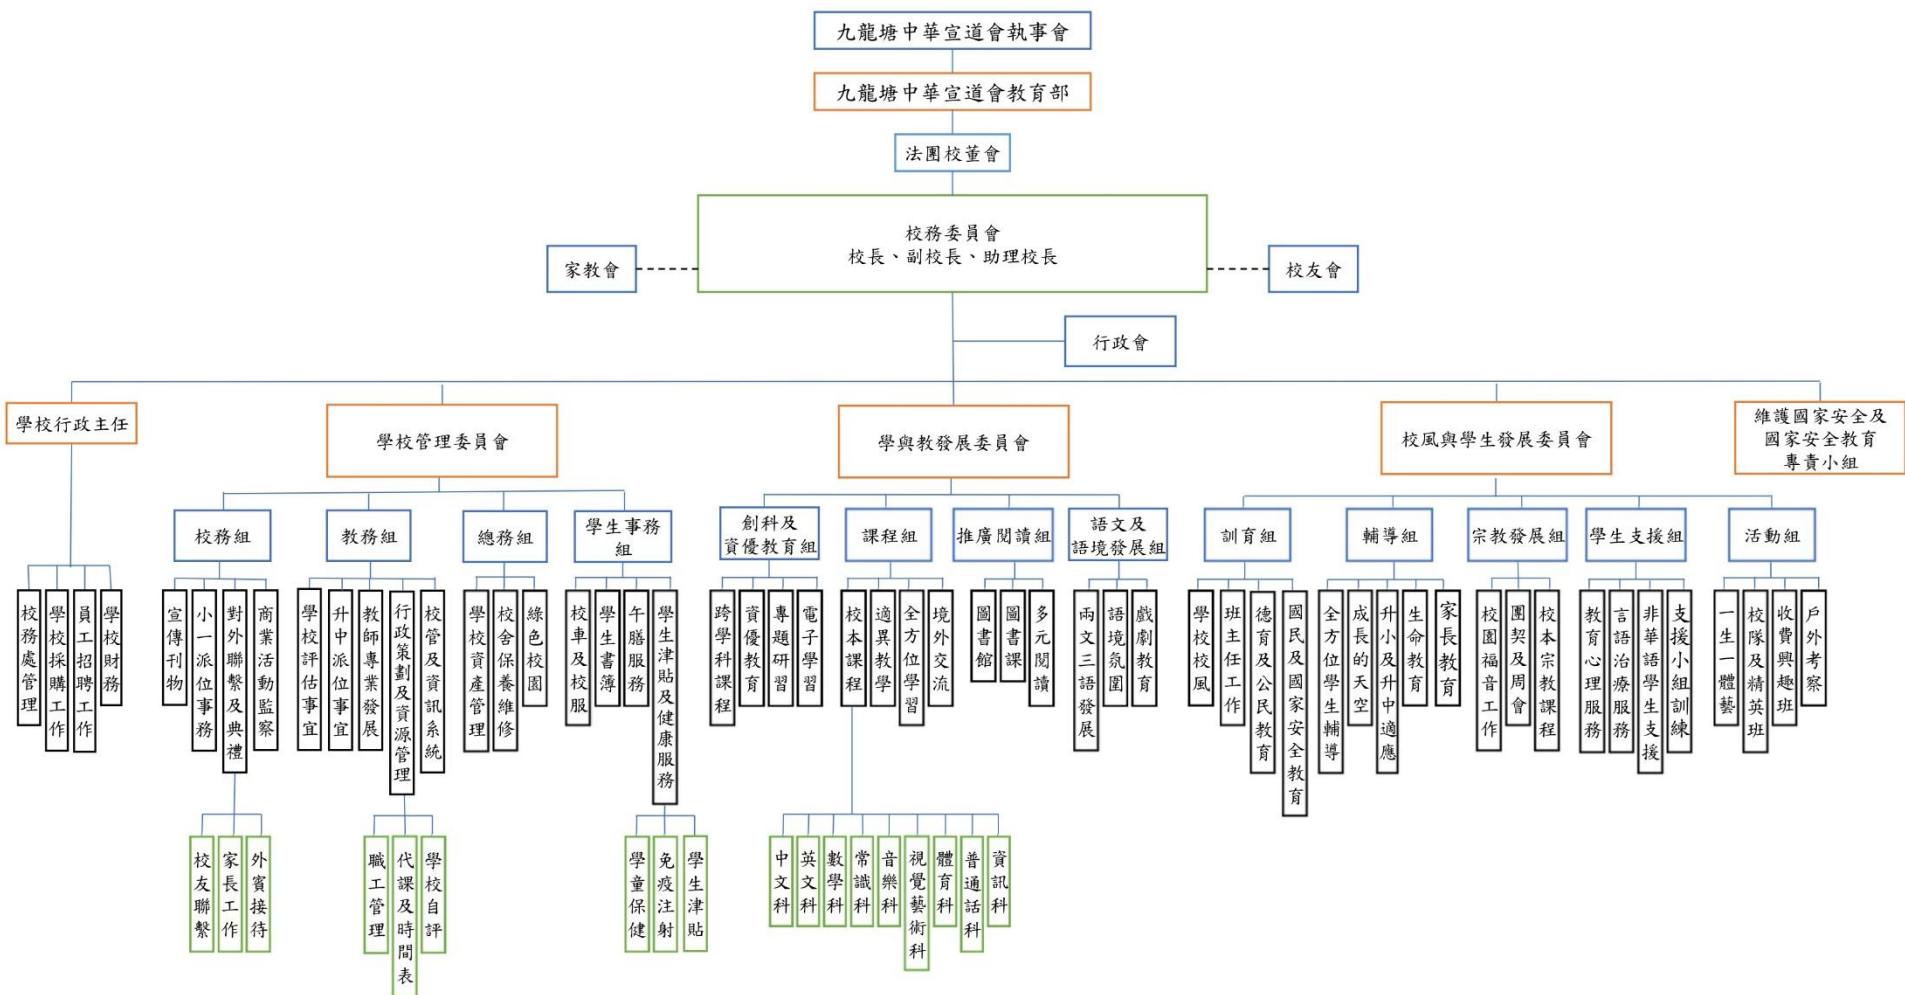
九龍塘中華宣道會執事會

九龍塘中華宣道會教育部

法團校董會

校務委員會
校長、副校長、助理校長

家教會

校友會

行政會

學校行政主任

學校管理委員會

學與教發展委員會

校風與學生發展委員會

維護國家安全及國家安全教育專責小組

校務處管理

學校採購工作

員工招聘工作

學校財務

校務組

教務組

總務組

學生事務組

宣傳刊物

小一派位事務

對外聯繫及典禮

商業活動監察

校友聯繫

家長工作

外賓接待

學校評估事宜

升中派位事宜

教師專業發展

行政策劃及資源管理

校管及資訊系統

職工管理

代課及時間表

學校自評

學校資產管理

校舍保養維修

綠色校園

校車及校服

學生書簿

午膳服務

學生津貼及健康服務

學童保健

免疫注射

學生津貼

創科及資優教育組

課程組

推廣閱讀組

語文及語境發展組

跨學科課程

資優教育

專題研習

電子學習

校本課程

適異教學

全方位學習

境外交流

中文科

英文科

數學科

常識科

音樂科

視覺藝術科

體育科

普通話科

資訊科

圖書館

圖書課

多元閱讀

兩文三語發展

語境氛圍

戲劇教育

訓育組

輔導組

宗教發展組

學生支援組

活動組

學校校風

班主任工作

德育及公民教育

國民及國家安全教育

全方位學生輔導

成長的天空

升小及升中適應

生命教育

家長教育

校園福音工作

團契及周會

校本宗教課程

教育心理服務

言語治療服務

非華語學生支援

支援小組訓練

一生一體藝

校隊及精英班

收費興趣班

戶外考察